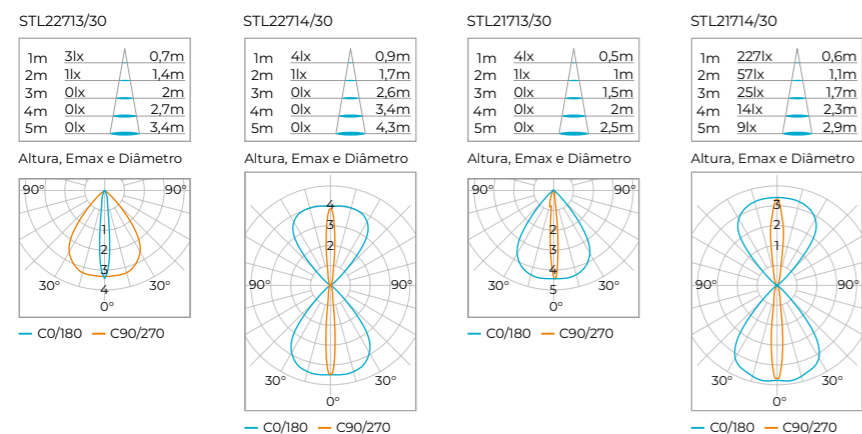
STL22713/30

| | | |
|---|---|---|
| 1m | 3lx | 0,7m |
| 2m | 1lx | 1,4m |
| 3m | 0lx | 2m |
| 4m | 0lx | 2,7m |
| 5m | 0lx | 3,4m |

Altura, Emax e Diâmetro

90° 90° 1 2 3 4 30° 30° 0°

— C0/180 — C90/270

STL22714/30

| | | |
|---|---|---|
| 1m | 4lx | 0,9m |
| 2m | 1lx | 1,7m |
| 3m | 0lx | 2,6m |
| 4m | 0lx | 3,4m |
| 5m | 0lx | 4,3m |

Altura, Emax e Diâmetro

4 3 2 90° 90° 30° 30° 0°

— C0/180 — C90/270

STL21713/30

| | | |
|---|---|---|
| 1m | 4lx | 0,5m |
| 2m | 1lx | 1m |
| 3m | 0lx | 1,5m |
| 4m | 0lx | 2m |
| 5m | 0lx | 2,5m |

Altura, Emax e Diâmetro

90° 90° 1 2 3 4 5 30° 30° 0°

— C0/180 — C90/270

STL21714/30

| | | |
|---|---|---|
| 1m | 227lx | 0,6m |
| 2m | 57lx | 1,1m |
| 3m | 25lx | 1,7m |
| 4m | 14lx | 2,3m |
| 5m | 9lx | 2,9m |

Altura, Emax e Diâmetro

3 2 1 90° 90° 30° 30° 0°

— C0/180 — C90/270